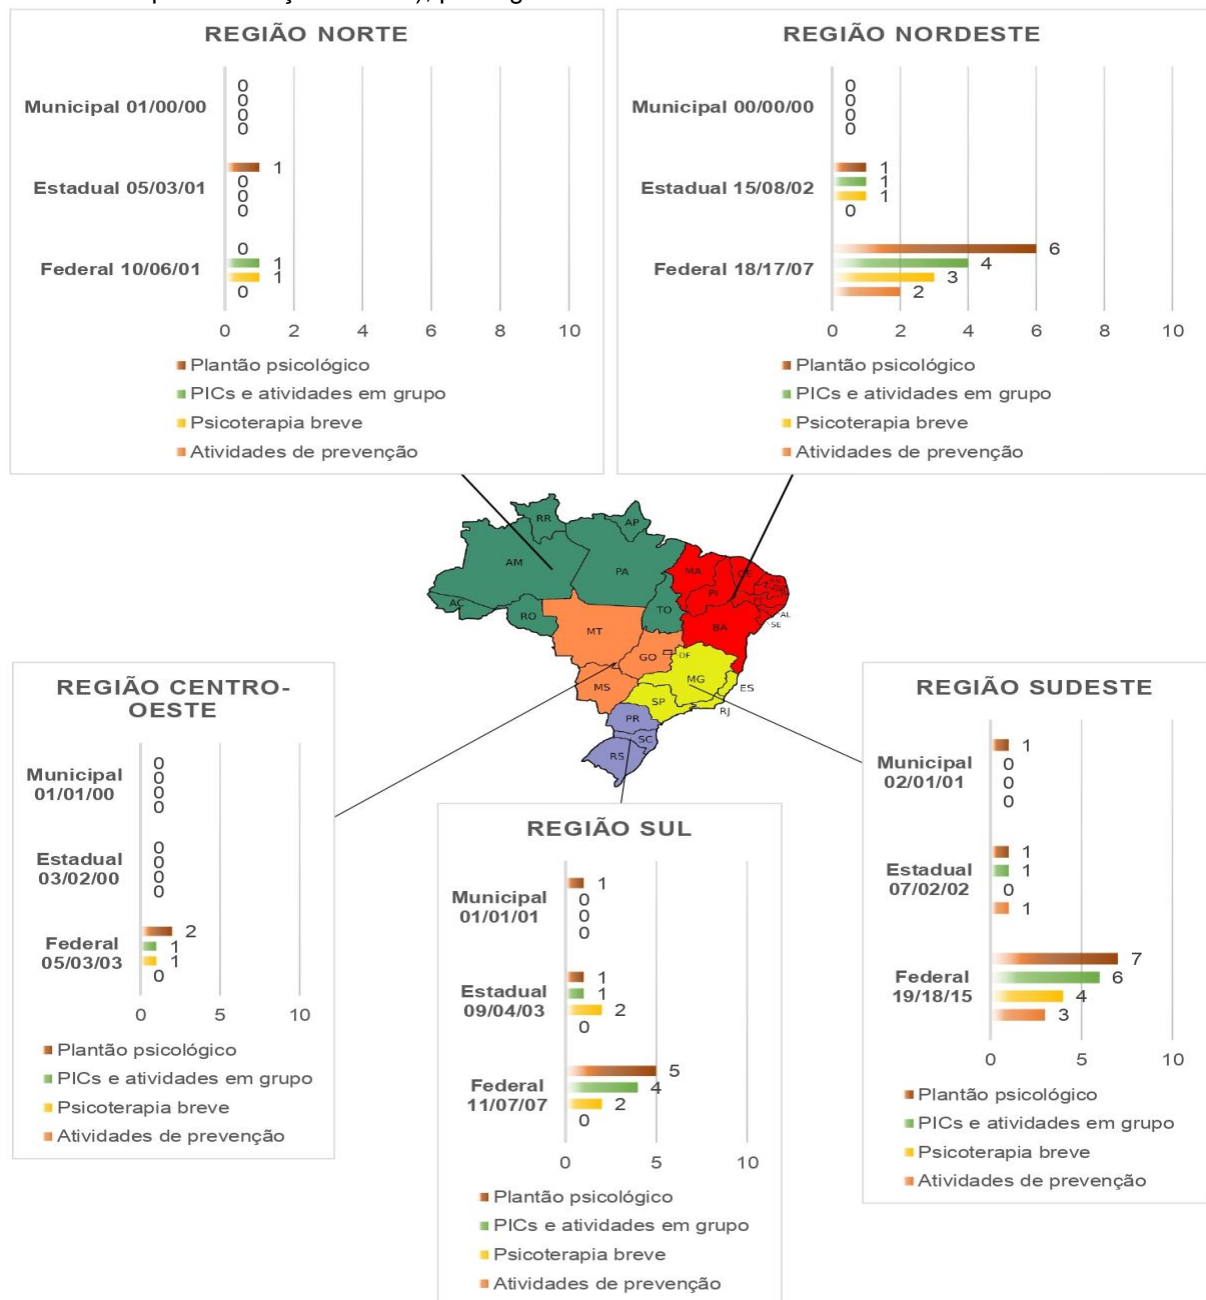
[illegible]
REGIÃO NORTE
Municipal 01/00/00
0
0
0
0
Estadual 05/03/01
1
0
0
0
Federal 10/06/01
0
1
1
0
0 2 4 6 8 10
Plantão psicológico
PICs e atividades em grupo
Psicoterapia breve
Atividades de prevenção

REGIÃO NORDESTE
Municipal 00/00/00
0
0
0
0
Estadual 15/08/02
1
1
1
0
Federal 18/17/07
6
4
3
2
0 2 4 6 8 10
Plantão psicológico
PICs e atividades em grupo
Psicoterapia breve
Atividades de prevenção

RR AP AM PA MA CE PI AC RO TO BA AL SE MT GO DF MG ES MS SP RJ PR SC RS

REGIÃO CENTRO-OESTE
Municipal 01/01/00
0
0
0
0
Estadual 03/02/00
0
0
0
0
Federal 05/03/03
2
1
1
0
0 5 10
Plantão psicológico
PICs e atividades em grupo
Psicoterapia breve
Atividades de prevenção

REGIÃO SUL
Municipal 01/01/01
1
0
0
0
Estadual 09/04/03
1
1
2
0
Federal 11/07/07
5
4
2
0
0 5 10
Plantão psicológico
PICs e atividades em grupo
Psicoterapia breve
Atividades de prevenção

REGIÃO SUDESTE
Municipal 02/01/01
1
0
0
0
Estadual 07/02/02
1
1
0
1
Federal 19/18/15
7
6
4
3
0 5 10
Plantão psicológico
PICs e atividades em grupo
Psicoterapia breve
Atividades de prevenção